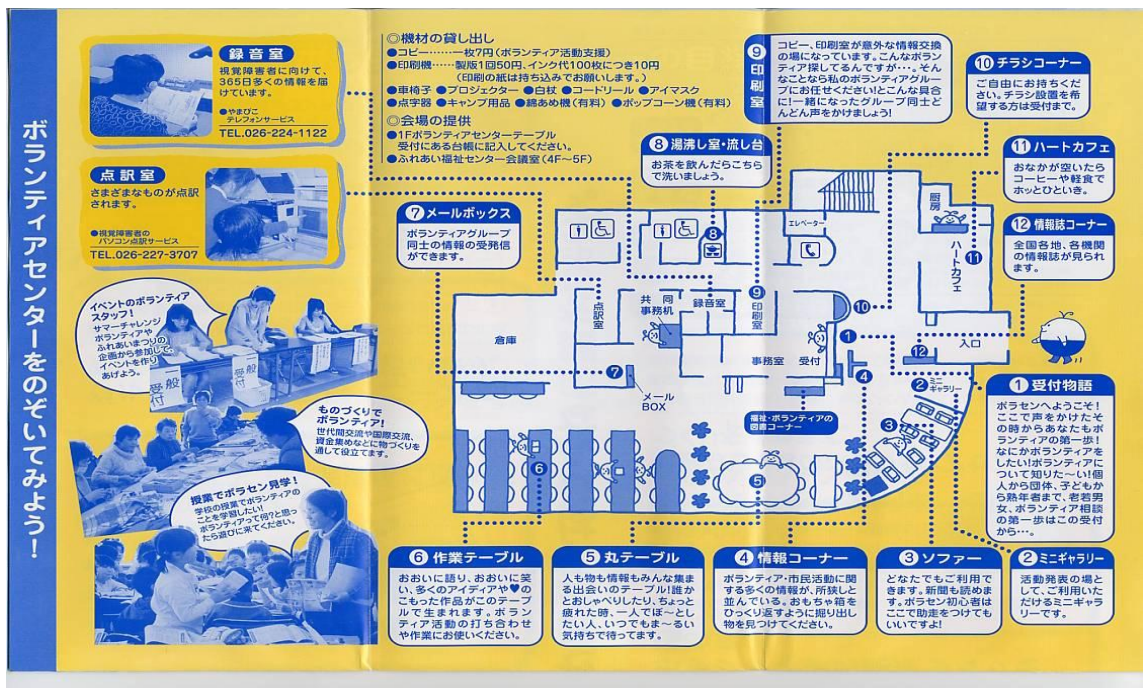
ボランティアセンターをのぞいてみよう!

録音室
視覚障害者に向けて、365日多くの情報を届けています。
●やまびこテレフォンサービス
TEL.026-224-1122

点訳室
さまざまなものが点訳されます。
●視覚障害者のパソコン点訳サービス
TEL.026-227-3707

イベントのボランティアスタッフ!
サマーチャレンジボランティアやふれあいまつりの企画から参加し、イベントを作りあげよう。

ものづくりでボランティア!
世代間交流や国際交流、資金集めなどに物づくりを通して役立てます。

授業でボラセン見学!
学校の授業でボランティアのことを学習したい!ボランティアで何かと思ったら遊びに来てください。

◎機材の貸し出し
●コピー……一枚7円（ボランティア活動支援）
●印刷機……製版1回50円、インク代100枚につき10円（印刷の紙は持ち込みでお願いします。）
●車椅子 ●プロジェクター ●白杖 ●コードリール ●アイマスク
●点字器 ●キャンプ用品 ●綿あめ機（有料） ●ポップコーン機（有料）
◎会場の提供
●1Fボランティアセンターテーブル
受付にある台帳に記入してください。
●ふれあい福祉センター会議室（4F～5F）

⑨印刷室
コピー、印刷室が意外な情報交換の場になっています。こんなボランティア探してるんですが…。そんなことなら私のボランティアグループにお任せください!とこんな具合に!一緒になったグループ同士どんどん声をかけましょう!

⑩チラシコーナー
ご自由にお持ちください。チラシ設置を希望する方は受付まで。

⑪ハートカフェ
おなかが空いたらコーヒーや軽食でホッとひといき。

⑫情報誌コーナー
全国各地、各機関の情報誌が見られます。

⑧湯沸し室・流し台
お茶を飲んだらこちらで洗いましょう。

⑦メールボックス
ボランティアグループ同士の情報の受発信ができます。

エレベーター 厨房 ハートカフェ 点訳室 共同事務机 録音室 印刷室 倉庫 事務室 受付 入口 メールBOX ミニギャラリー 福祉・ボランティアの図書コーナー

受付 一般 受付 一般

①受付物語
ボラセンへようこそ!ここで声をかけたその時からあなたもボランティアの第一歩!なにかボランティアをしたい!ボランティアについて知りたい～い!個人から団体、子どもから熟年者まで、老若男女、ボランティア相談の第一歩はこの受付から…。

⑥作業テーブル
おおいに語り、おおいに笑い、多くのアイディアや♥のこもった作品がこのテーブルで生まれます。ボランティア活動の打ち合わせや作業にお使いください。

⑤丸テーブル
人も物も情報もみんな集まる出会いのテーブル!誰かとおしゃべりしたい、ちょっと疲れた時、一人で読書したい人、いつでもま～るい気持ちで待ってます。

④情報コーナー
ボランティア・市民活動に関する多くの情報が、所狭しと並んでいる。おもちゃ箱をひっくり返すように掘り出し物を見つけてください。

③ソファー
どなたでもご利用できます。新聞も読めます。ボラセン初心者はここで助走をつけてもいいですよ!

②ミニギャラリー
活動発表の場として、ご利用いただけるミニギャラリーです。